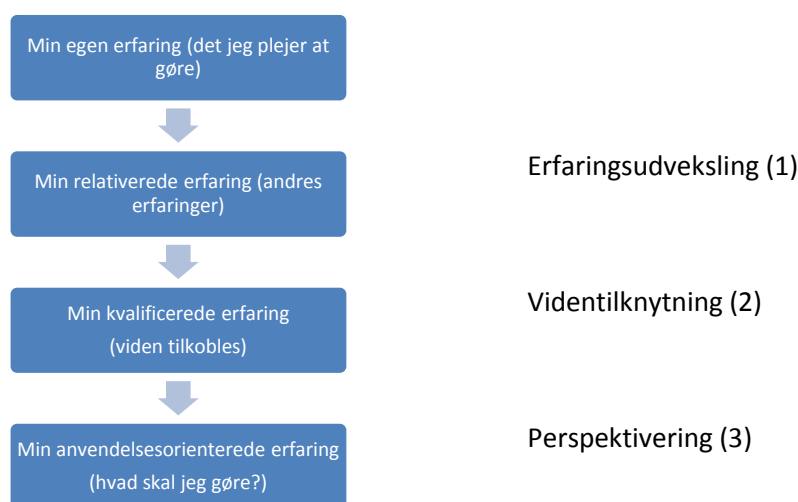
Min egen erfaring (det jeg plejer at gøre)

Min relativerede erfaring (andres erfaringer)

Erfaringsudveksling (1)

Min kvalificerede erfaring
(viden tilkobles)

Videntilknytning (2)

Min anvendelsesorienterede erfaring
(hvad skal jeg gøre?)

Perspektivering (3)